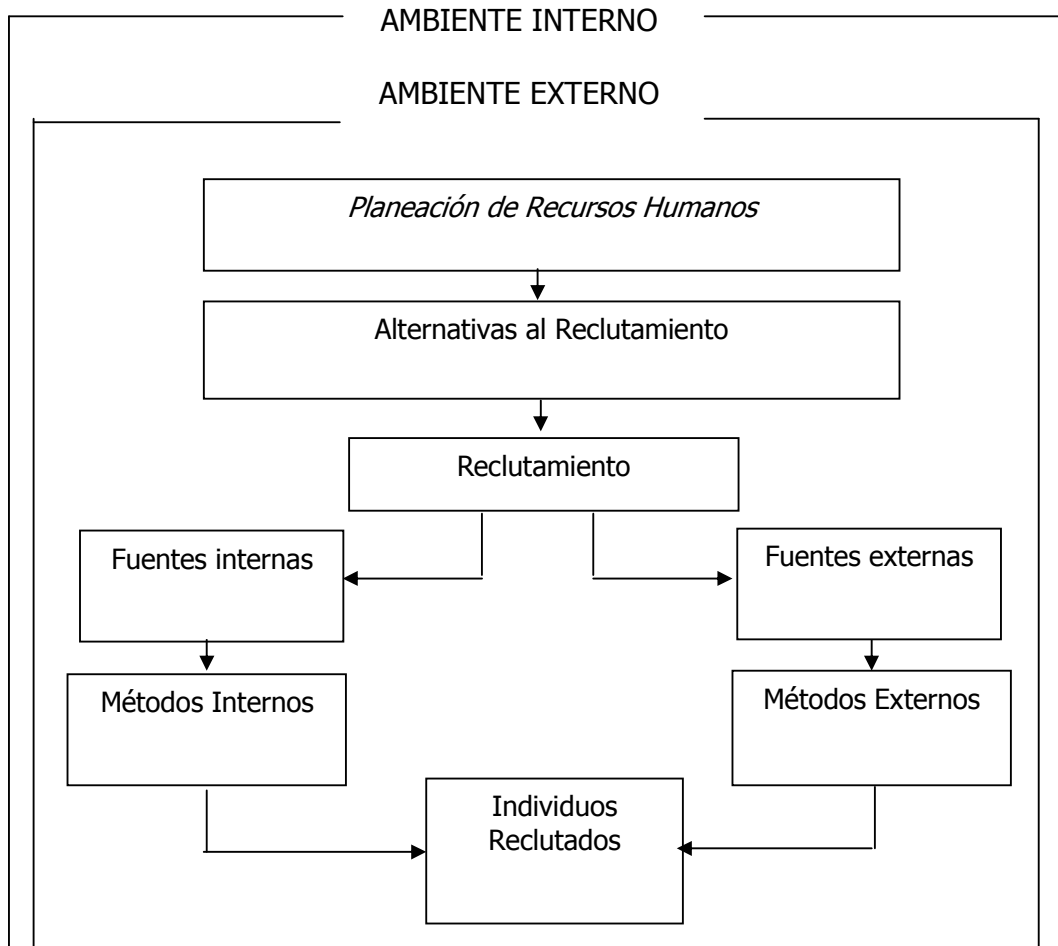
AMBIENTE INTERNO

AMBIENTE EXTERNO

Planeación de Recursos Humanos

Alternativas al Reclutamiento

Reclutamiento

Fuentes internas

Fuentes externas

Métodos Internos

Métodos Externos

Individuos Reclutados